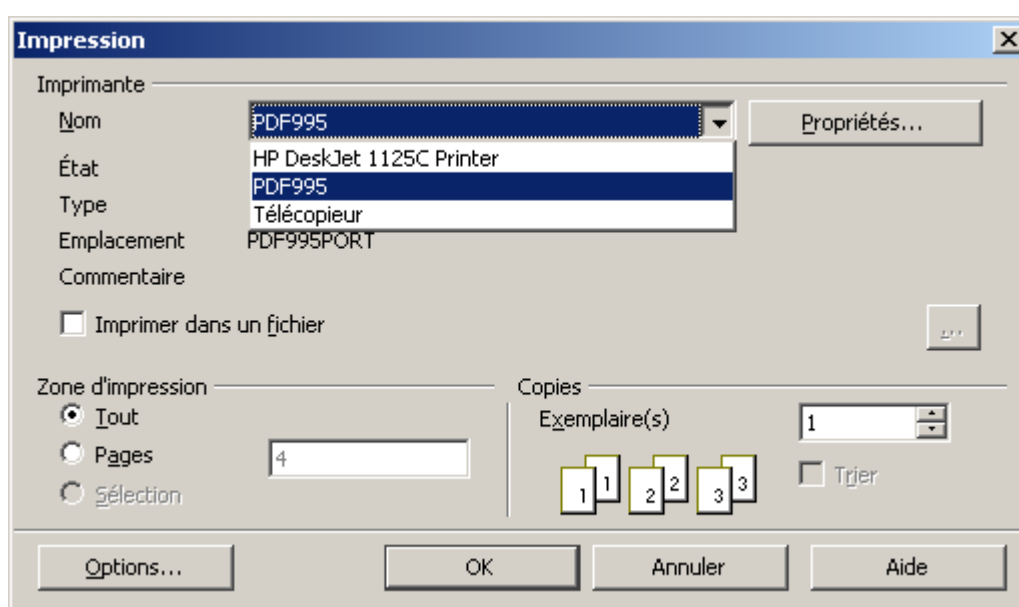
Impression

Imprimante

Nom
PDF995
Propriétés...

État
HP DeskJet 1125C Printer
PDF995
Télécopieur

Type

Emplacement
PDF995PORT

Commentaire

Imprimer dans un fichier
...

Zone d'impression
Tout
Pages
4
Sélection

Copies
Exemplaire(s)
1
1 1
2 2
3 3
Trier

Options...
OK
Annuler
Aide